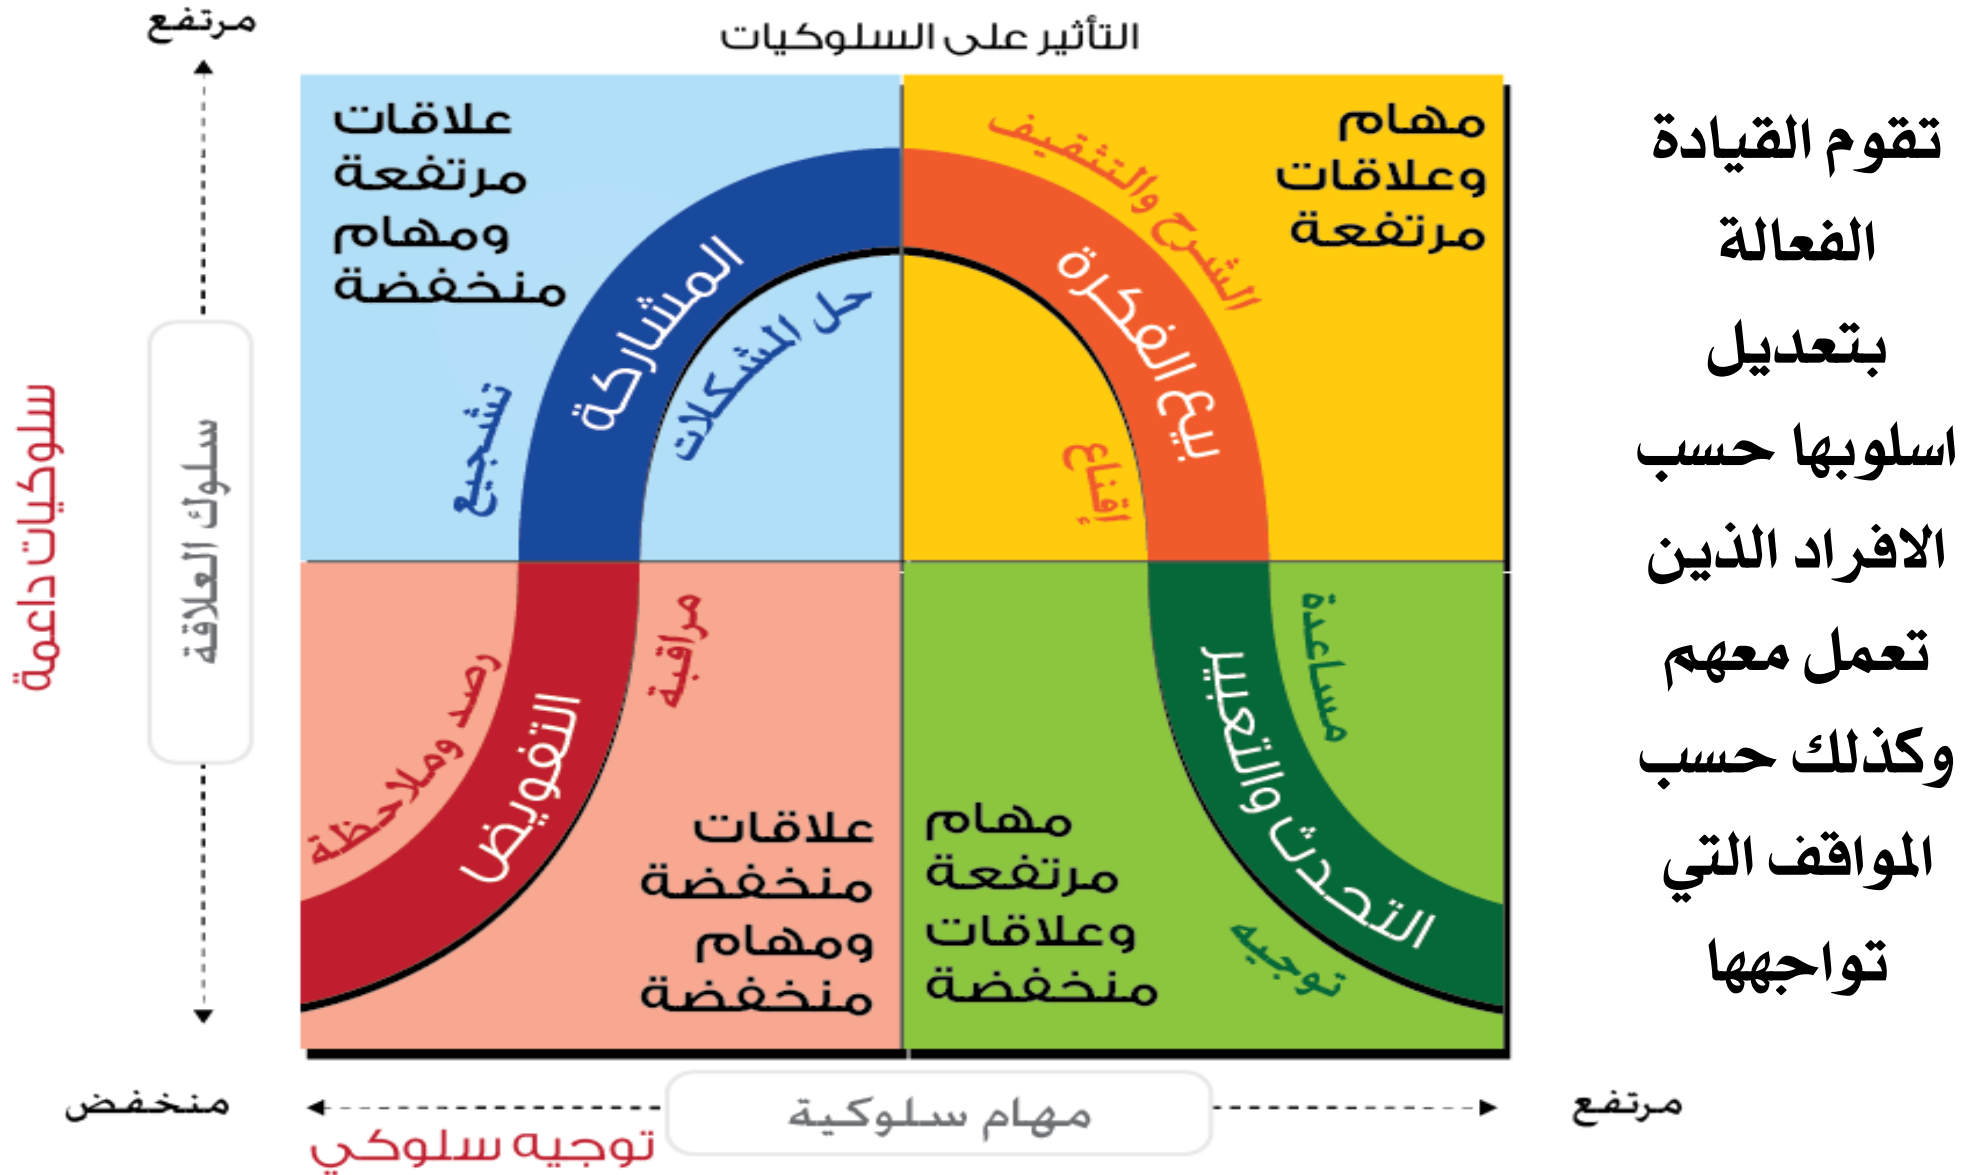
مرتفع

التأثير على السلوكيات

علاقات مرتفعة ومهام منخفضة

المشاركة

حل المشكلات

تشجيع

مهام وعلاقات مرتفعة

الشرح والتثقيف

بيع الفكرة

إقناع

تقوم القيادة الفعالة بتعديل اسلوبها حسب الافراد الذين تعمل معهم وكذلك حسب المواقف التي تواجهها

سلوكيات داعمة

سلوك العلاقة

رصد وملاحظة

التفويض

مراقبة

علاقات منخفضة ومهام منخفضة

مهام مرتفعة وعلاقات منخفضة

مساعدة

التحدث والتنسيق

توجيه

منخفض

مهام سلوكية

مرتفع

توجيه سلوكي